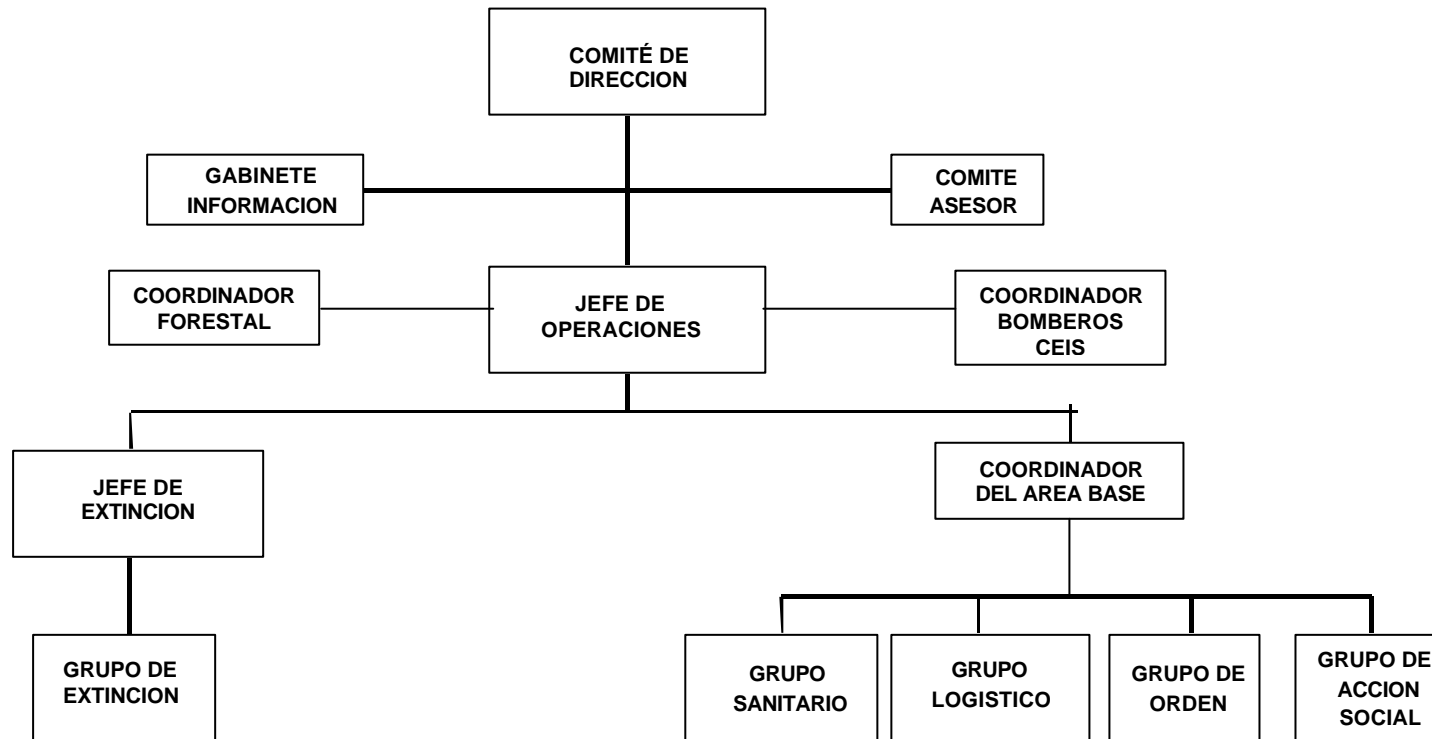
COMITÉ DE DIRECCION

GABINETE INFORMACION

COMITE ASESOR

COORDINADOR FORESTAL

JEFE DE OPERACIONES

COORDINADOR BOMBEROS CEIS

JEFE DE EXTINCION

COORDINADOR DEL AREA BASE

GRUPO DE EXTINCION

GRUPO SANITARIO

GRUPO LOGISTICO

GRUPO DE ORDEN

GRUPO DE ACCION SOCIAL